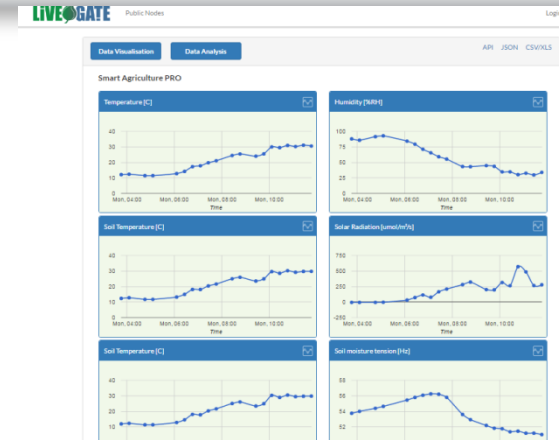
LIVEGATE Public Nodes Logi

Data Visualisation Data Analysis API JSON CSV/XLS

Smart Agriculture PRO

Temperature [C]

40
30
20
10
0
Mon, 04:00 Mon, 06:00 Mon, 08:00 Mon, 10:00
Time

Humidity [%RH]

100
75
50
25
0
Mon, 04:00 Mon, 06:00 Mon, 08:00 Mon, 10:00
Time

Soil Temperature [C]

40
30
20
10
0
Mon, 04:00 Mon, 06:00 Mon, 08:00 Mon, 10:00
Time

Solar Radiation [umol/m²/s]

750
500
250
0
-250
Mon, 04:00 Mon, 06:00 Mon, 08:00 Mon, 10:00
Time

Soil Temperature [C]

40
30
20
10

Soil moisture tension [Hz]

58
56
54
52